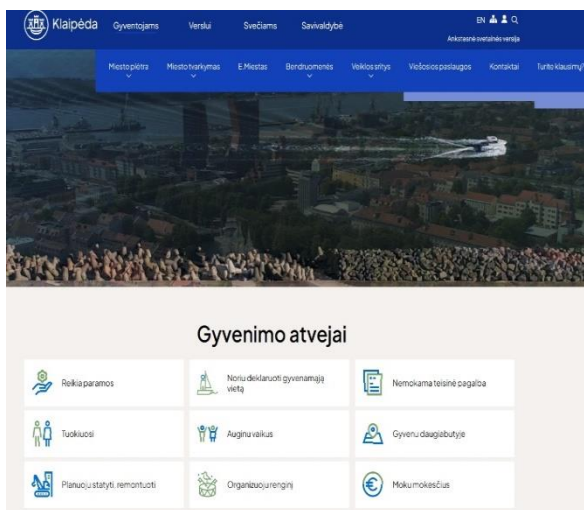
Klaipėda Gyventojams Verslui Svečiams Savivaldybė

EN

Ankstesnė svetainės versija

Miesto plėtra Miesto tvarkymas E.Miestas Bendruomenės Veiklos sritys Viešosios paslaugos Kontaktai Turite klausimų?

Gyvenimo atvejai

Reikia paramos

Noriu deklaruoti gyvenamąją vietą

Nemokama teisinė pagalba

Tuokiuosi

Auginu vaikus

Gyvenu daugiabutyje

Planuoju statyti, remontuoti

Organizuoju renginį

Moku mokesčius